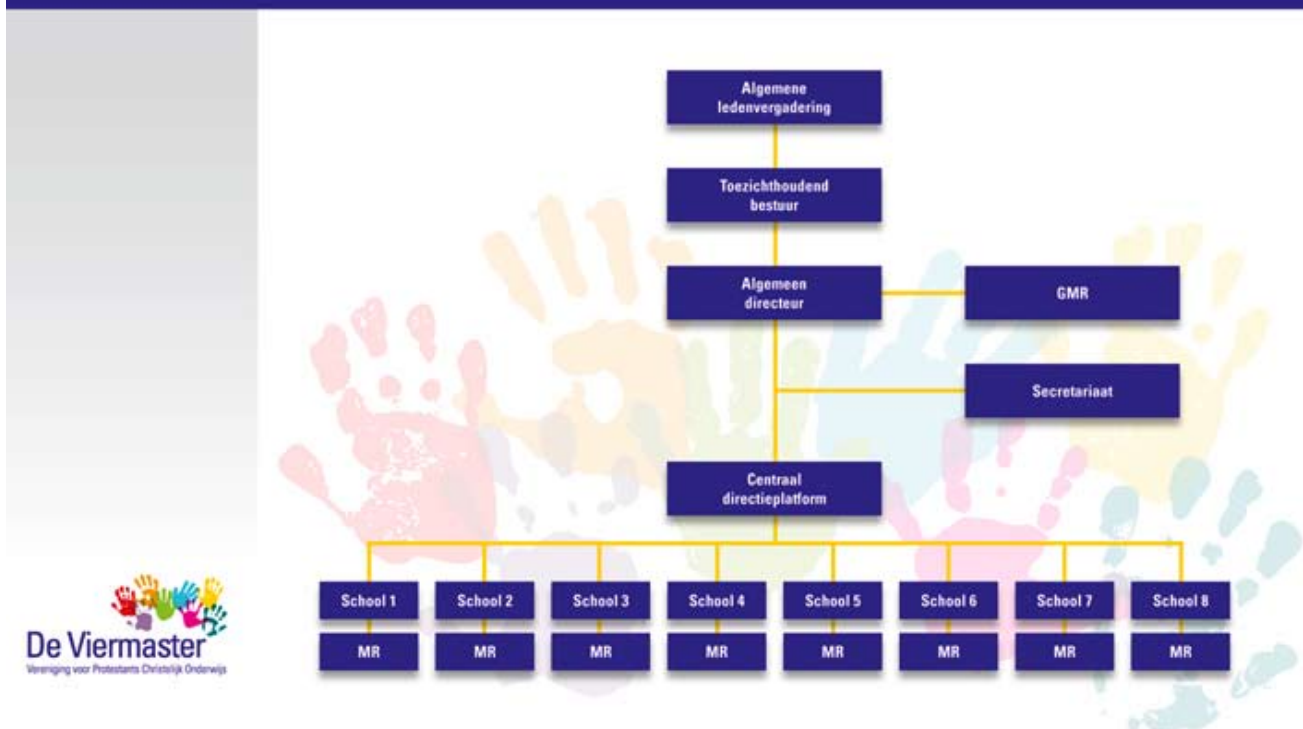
Algemene ledenvergadering

Toezichthoudend bestuur

Algemeen directeur

GMR

Secretariaat

Centraal directieplatform

School 1
MR

School 2
MR

School 3
MR

School 4
MR

School 5
MR

School 6
MR

School 7
MR

School 8
MR

De Viermaster
Vereniging voor Protestants Christelijk Onderwijs